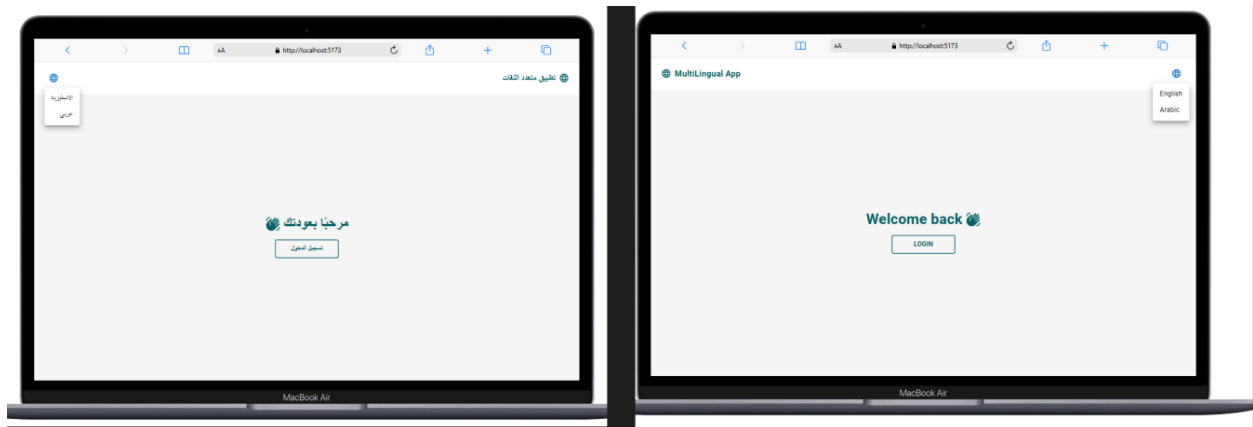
AA http://localhost:5173

تطبيق متعدد اللغات

الإنجليزية
عربي

مرحبًا بعودتك 👋

تسجيل الدخول

MacBook Air

AA http://localhost:5173

MultiLingual App

English
Arabic

Welcome back 👋

LOGIN

MacBook Air